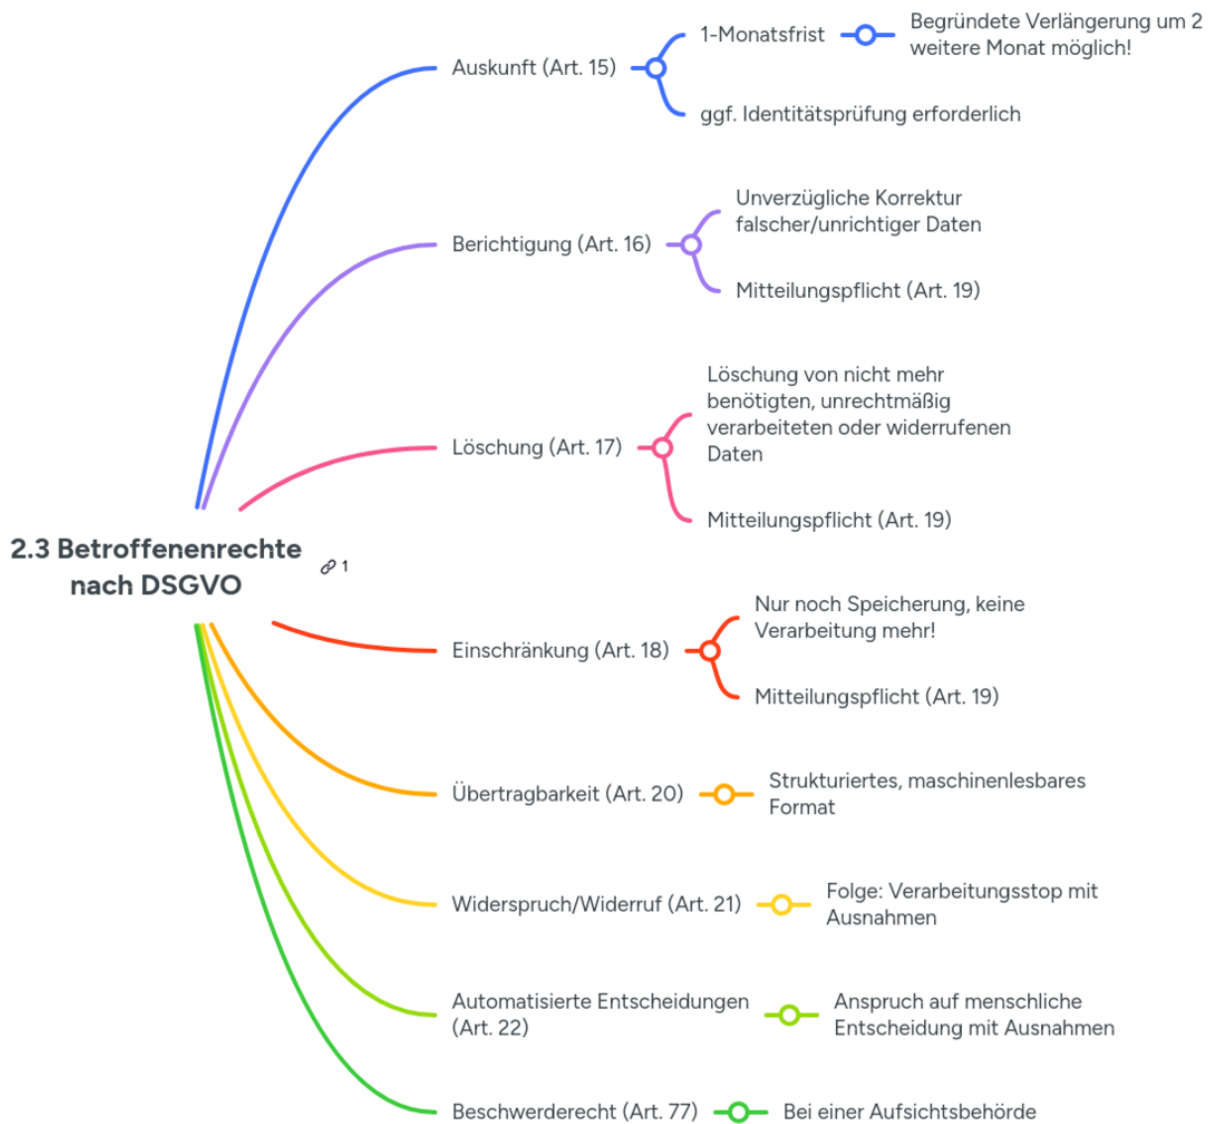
2.3 Betroffenenrechte nach DSGVO

1

Auskunft (Art. 15)

1-Monatsfrist

Begründete Verlängerung um 2 weitere Monat möglich!

ggf. Identitätsprüfung erforderlich

Berichtigung (Art. 16)

Unverzügliche Korrektur falscher/unrichtiger Daten

Mitteilungspflicht (Art. 19)

Löschung (Art. 17)

Löschung von nicht mehr benötigten, unrechtmäßig verarbeiteten oder widerrufenen Daten

Mitteilungspflicht (Art. 19)

Einschränkung (Art. 18)

Nur noch Speicherung, keine Verarbeitung mehr!

Mitteilungspflicht (Art. 19)

Übertragbarkeit (Art. 20)

Strukturiertes, maschinenlesbares Format

Widerspruch/Widerruf (Art. 21)

Folge: Verarbeitungsstop mit Ausnahmen

Automatisierte Entscheidungen (Art. 22)

Anspruch auf menschliche Entscheidung mit Ausnahmen

Beschwerderecht (Art. 77)

Bei einer Aufsichtsbehörde